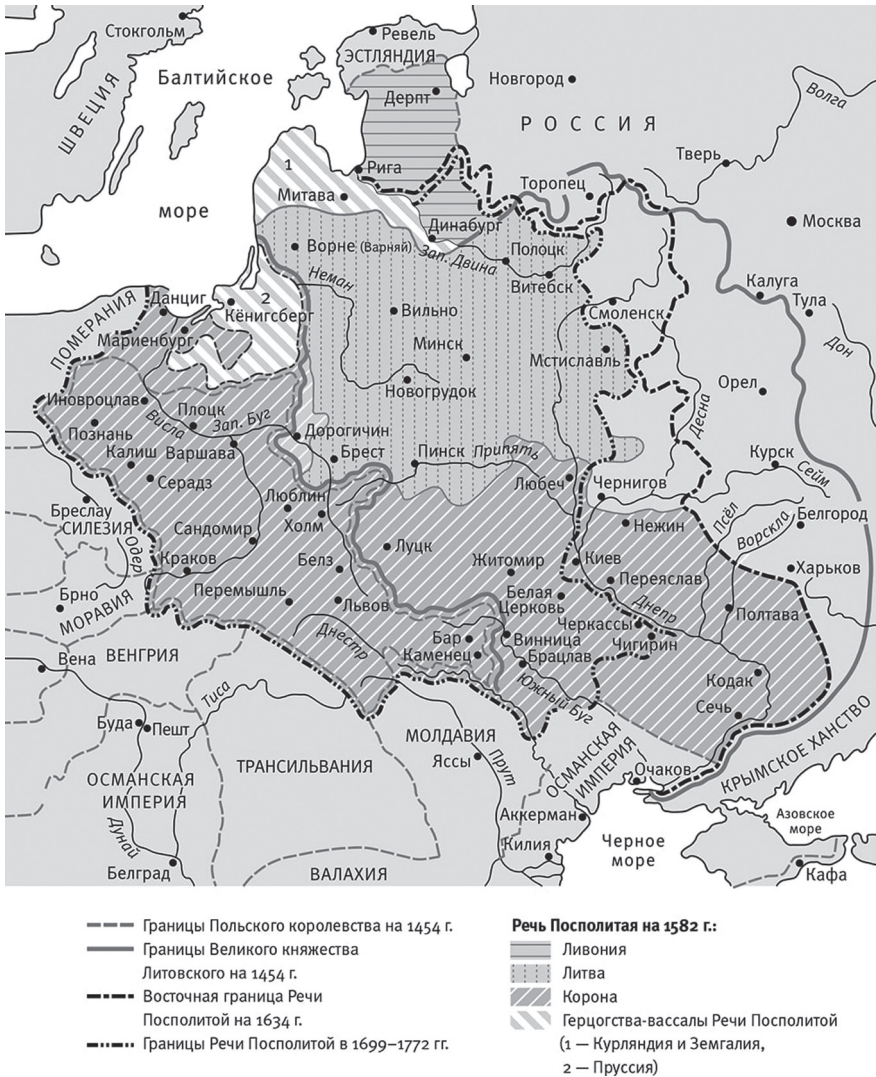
Стокгольм
Ревель
ЭСТЛЯНДИЯ
ШВЕЦИЯ
Балтийское
море
Новгород
Дерпт
РОССИЯ
Волга
Тверь
1
Рига
Митава
Торопец
Динабург
Москва
Ворне (Варняй)
Зап. Двина
Полоцк
Неман
Витебск
Калуга
Тула
ПОМЕРАНИЯ
Данциг
2
Кёнигсберг
Вильно
Смоленск
Мариенбург
Минск
Мстиславль
Дон
Новогрудок
Орел
Иноврощлав
Висла
Плоцк
Зап. Буг
Дорогичин
Десна
Познань
Калиш
Варшава
Брест
Пинск
Припять
Курск
Сейм
Серадз
Любеч
Чернигов
Бреслау
СИЛЕЗИЯ
Сандомир
Люблин
Холм
Нежин
Псёл
Белгород
Одер
Краков
Белз
Луцк
Житомир
Киев
Ворскла
Брно
МОРАВИЯ
Перемышль
Львов
Белая Церковь
Переяслав
Харьков
Днепр
Полтава
Черкассы
Днестр
Бар
Каменец
Винница
Брацлав
Чигирин
Вена
ВЕНГРИЯ
Южный Буг
Кодак
Тиса
Сечь
Буда
Пешт
МОЛДАВИЯ
Прут
ОСМАНСКАЯ ИМПЕРИЯ
ТРАНСИЛЬВАНИЯ
Яссы
ОСМАНСКАЯ ИМПЕРИЯ
Очаков
КРЫМСКОЕ ХАНСТВО
Дунай
Аккерман
Азовское море
Килия
Черное море
Белград
ВАЛАХИЯ
Кафа

Границы Польского королевства на 1454 г.
Границы Великого княжества Литовского на 1454 г.
Восточная граница Речи Посполитой на 1634 г.
Границы Речи Посполитой в 1699–1772 гг.

Речь Посполитая на 1582 г.:
Ливония
Литва
Корона
Герцогства-вассалы Речи Посполитой (1 — Курляндия и Земгалия, 2 — Пруссия)